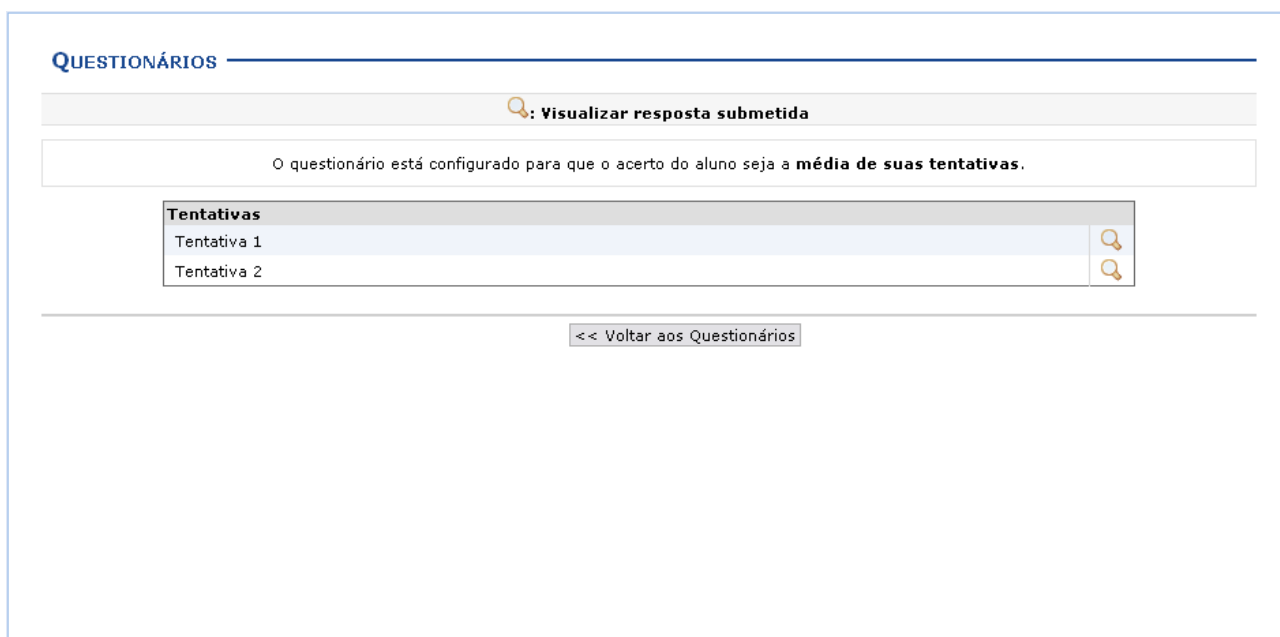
QUESTIONÁRIOS

: Visualizar resposta submetida

O questionário está configurado para que o acerto do aluno seja a **média de suas tentativas**.

| Tentativas |
|---|
| Tentativa 1 |
| Tentativa 2 |

<< Voltar aos Questionários